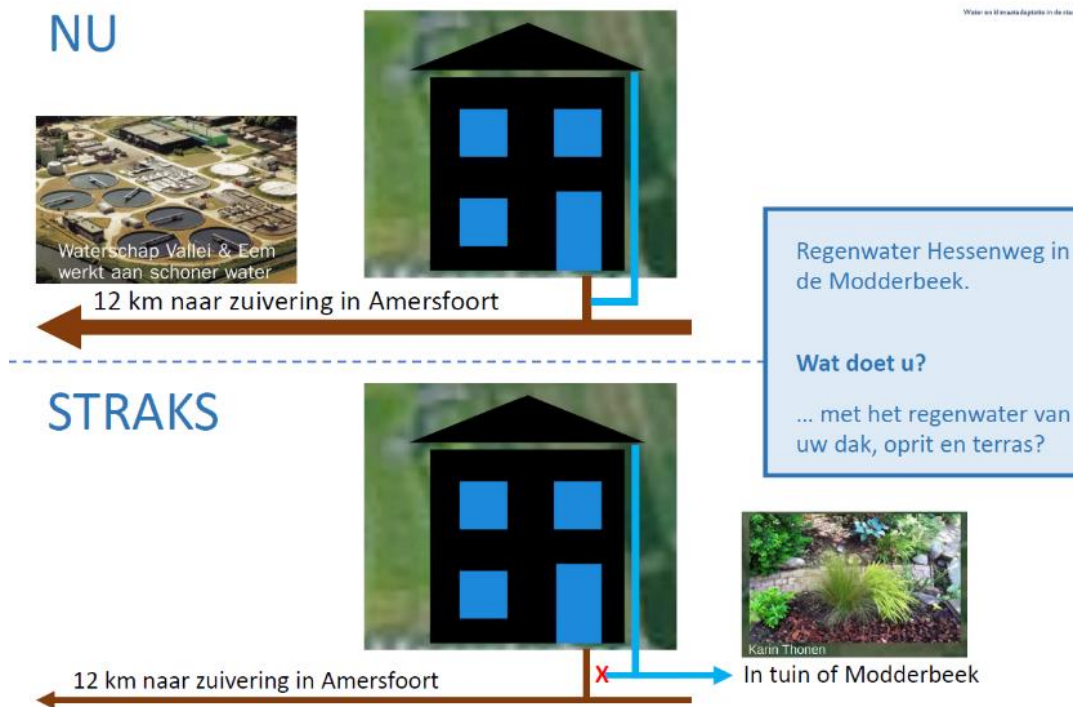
NU

Water en klimaatadaptatie in de sta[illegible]

Waterschap Vallei & Eem werkt aan schoner water

12 km naar zuivering in Amersfoort

Regenwater Hessenweg in de Modderbeek.

Wat doet u?

… met het regenwater van uw dak, oprit en terras?

STRAKS

Karin Thonen

12 km naar zuivering in Amersfoort

X

In tuin of Modderbeek